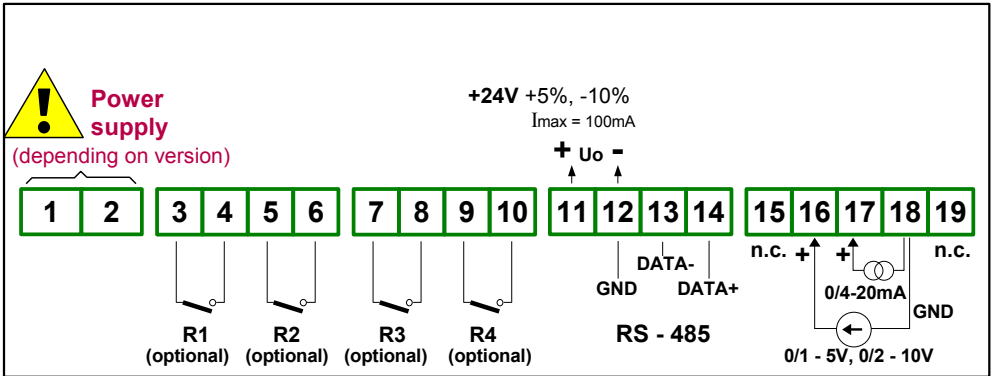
Power supply
(depending on version)

+24V +5%, -10%
Imax = 100mA

+ Uo -

1 2 3 4 5 6 7 8 9 10 11 12 13 14 15 16 17 18 19

n.c. + + n.c.

DATA-
GND DATA+

0/4-20mA
GND

R1 (optional) R2 (optional) R3 (optional) R4 (optional)

RS - 485

0/1 - 5V, 0/2 - 10V